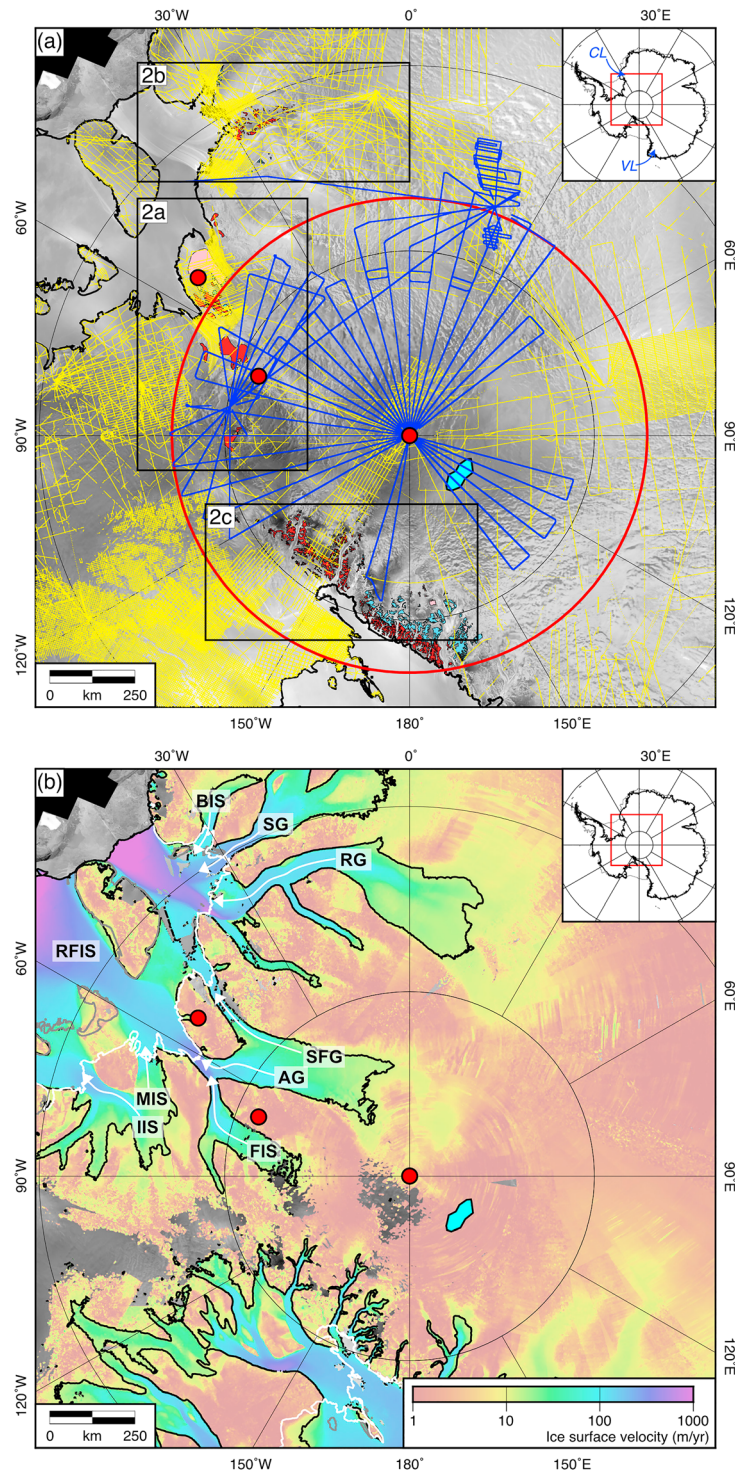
(a)

30°W

0°

30°E

CL

VL

2b

2a

2c

60°W

60°E

90°W

90°E

120°W

120°E

0 km 250

150°W

180°

150°E

(b)

30°W

0°

30°E

BIS

SG

RG

RFIS

60°W

60°E

SFG

AG

MIS

IIS

FIS

90°W

90°E

120°W

120°E

0 km 250

1 10 100 1000

Ice surface velocity (m/yr)

150°W

180°

150°E